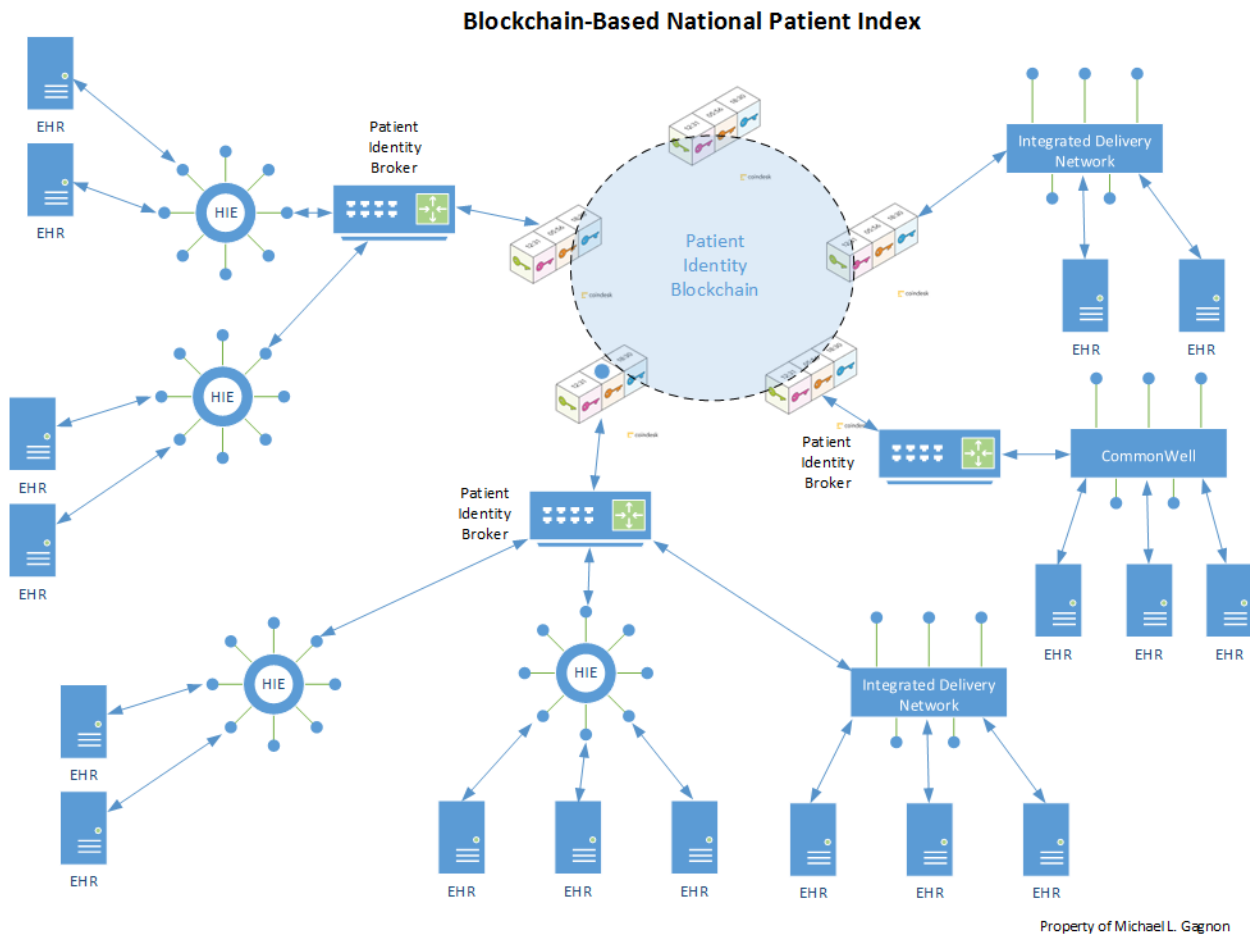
Blockchain-Based National Patient Index

EHR

EHR

HIE

Patient Identity Broker

Patient Identity Blockchain

Integrated Delivery Network

EHR

EHR

HIE

EHR

EHR

Patient Identity Broker

CommonWell

Patient Identity Broker

EHR

EHR

EHR

HIE

EHR

EHR

HIE

Integrated Delivery Network

EHR

EHR

EHR

EHR

EHR

EHR

Property of Michael L. Gagnon